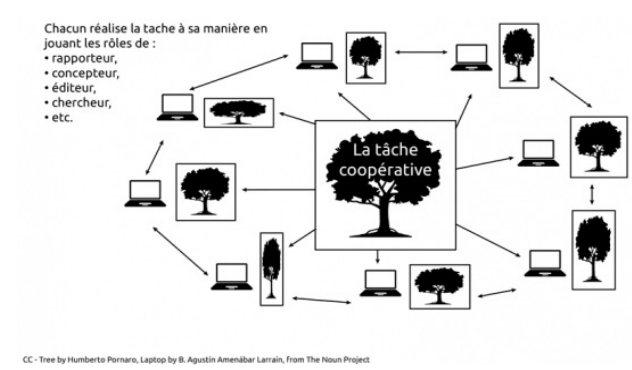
Chacun réalise la tache à sa manière en jouant les rôles de :
• rapporteur,
• concepteur,
• éditeur,
• chercheur,
• etc.

La tâche coopérative

CC - Tree by Humberto Pornaro, Laptop by B. Agustín Amenábar Larraín, from The Noun Project